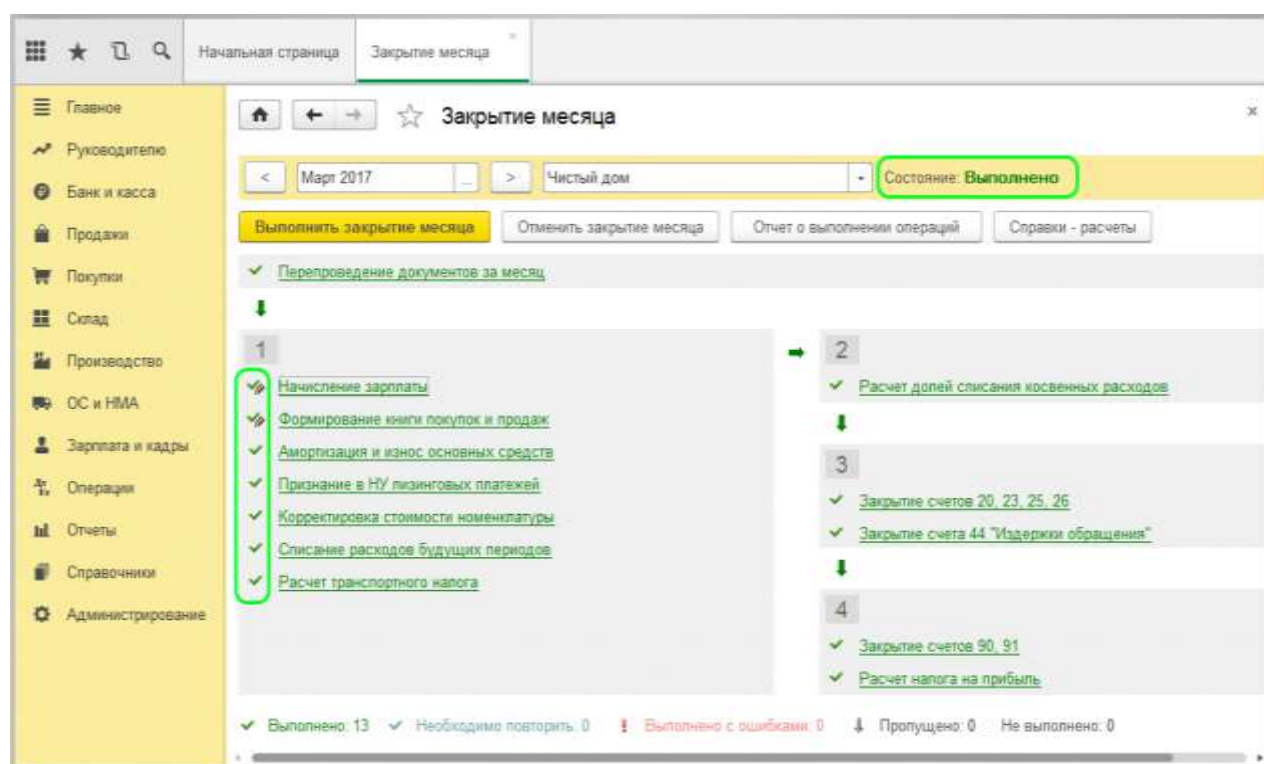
Начальная страница
Закрытие месяца

Главное
Руководителю
Банк и касса
Продажи
Покупки
Склад
Производство
ОС и НМА
Зарплата и кадры
Операции
Отчеты
Справочники
Администрирование

Закрытие месяца

Март 2017
Чистый дом
Состояние: Выполнено

Выполнить закрытие месяца
Отменить закрытие месяца
Отчет о выполнении операций
Справки - расчеты

Перепроведение документов за месяц

1
Начисление зарплаты
Формирование книги покупок и продаж
Амортизация и износ основных средств
Признание в НУ лизинговых платежей
Корректировка стоимости номенклатуры
Списание расходов будущих периодов
Расчет транспортного налога

2
Расчет долей списания косвенных расходов

3
Закрытие счетов 20, 23, 25, 26
Закрытие счета 44 "Издержки обращения"

4
Закрытие счетов 90, 91
Расчет налога на прибыль

Выполнено: 13
Необходимо повторить: 0
Выполнено с ошибками: 0
Пропущено: 0
Не выполнено: 0